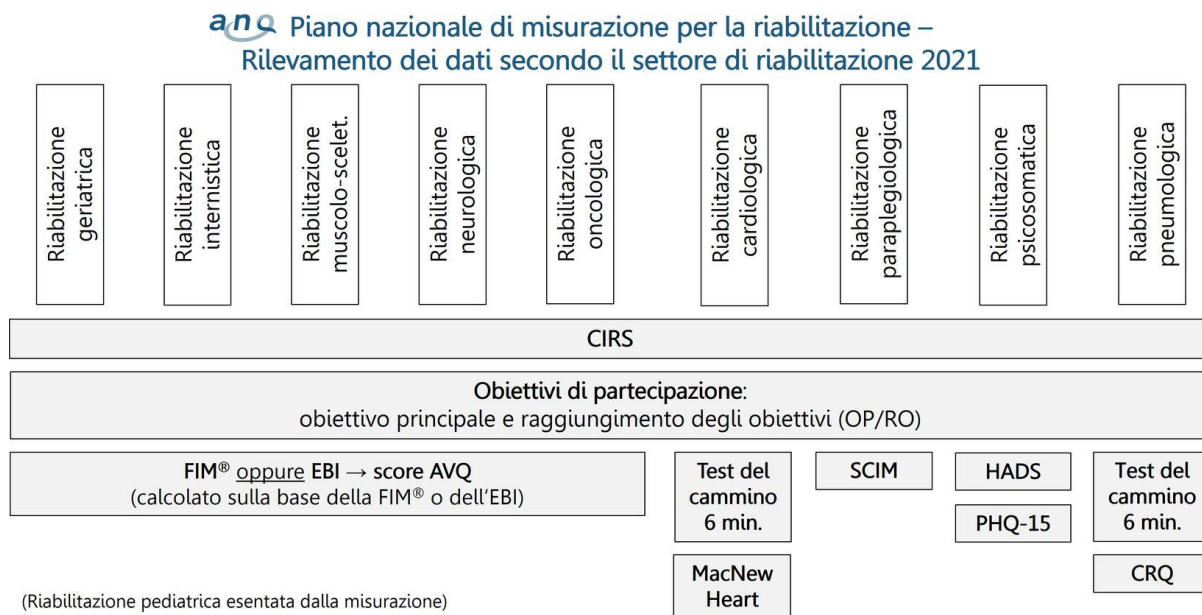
anq Piano nazionale di misurazione per la riabilitazione – Rilevamento dei dati secondo il settore di riabilitazione 2021

Riabilitazione geriatrica

Riabilitazione internistica

Riabilitazione muscolo-scelet.

Riabilitazione neurologica

Riabilitazione oncologica

Riabilitazione cardiologica

Riabilitazione paraplegiologica

Riabilitazione psicosomatica

Riabilitazione pneumologica

CIRS

Obiettivi di partecipazione:
obiettivo principale e raggiungimento degli obiettivi (OP/RO)

FIM® oppure EBI → score AVQ
(calcolato sulla base della FIM® o dell'EBI)

Test del cammino 6 min.

MacNew Heart

SCIM

HADS

PHQ-15

Test del cammino 6 min.

CRQ

(Riabilitazione pediatrica esentata dalla misurazione)